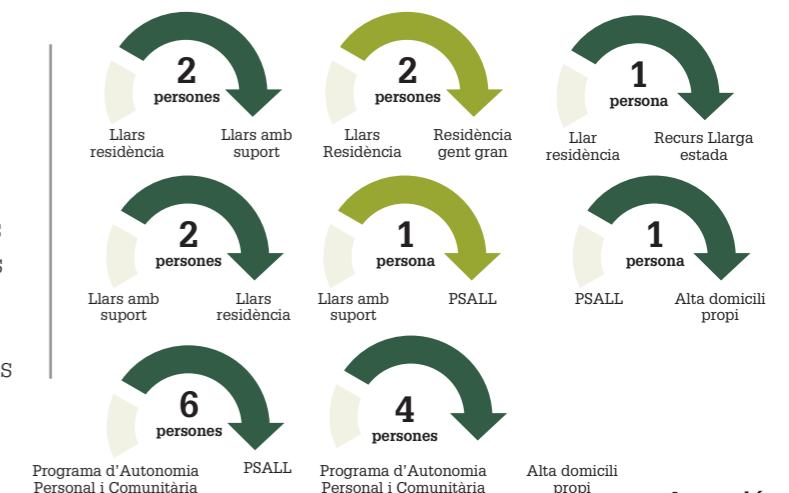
2
persones
Llars residència
Llars amb suport

2
persones
Llars Residència
Residència gent gran

1
persona
Llar residència
Recurs Llarga estada

2
persones
Llars amb suport
Llars residència

1
persona
Llars amb suport
PSALL

1
persona
PSALL
Alta domicili propi

6
persones
Programa d'Autonomia Personal i Comunitària
PSALL

4
persones
Programa d'Autonomia Personal i Comunitària
Alta domicili propi

S